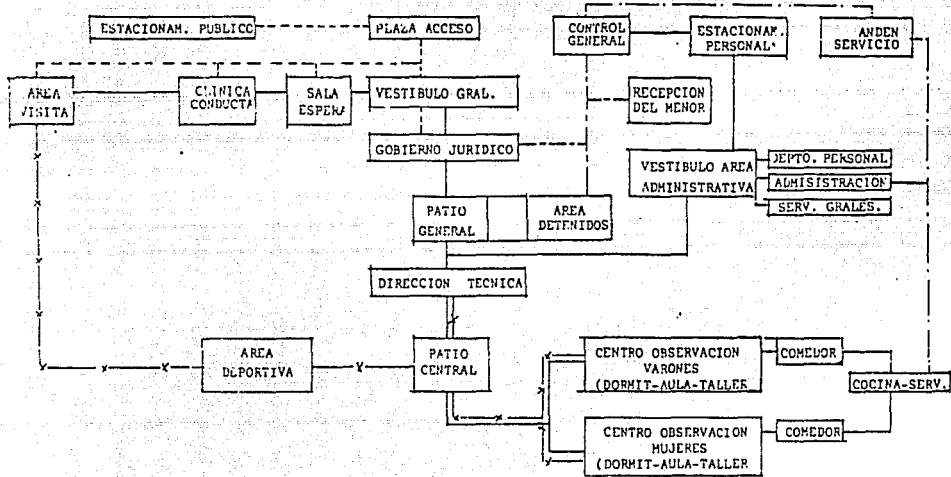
ESTACIONAM. PUBLICO

PLAZA ACCESO

CONTROL GENERAL

ESTACIONAM. PERSONAL

ANDEN SERVICIO

AREA VISITA

CLINICA CONDUCTA

SALA ESPERA

VESTIBULO GRAL.

RECEPCION DEL MENOR

GOBIERNO JURIDICO

VESTIBULO AREA ADMINISTRATIVA

DEPTO. PERSONAL

ADMINISTRACION

SERV. GRALES.

PATIO GENERAL

AREA DETENIDOS

DIRECCION TECNICA

AREA DEPORTIVA

PATIO CENTRAL

CENTRO OBSERVACION VARONES (DORMIT-AULA-TALLER

COMEDOR

COCINA-SERV.

CENTRO OBSERVACION MUJERES (DORMIT-AULA-TALLER

COMEDOR